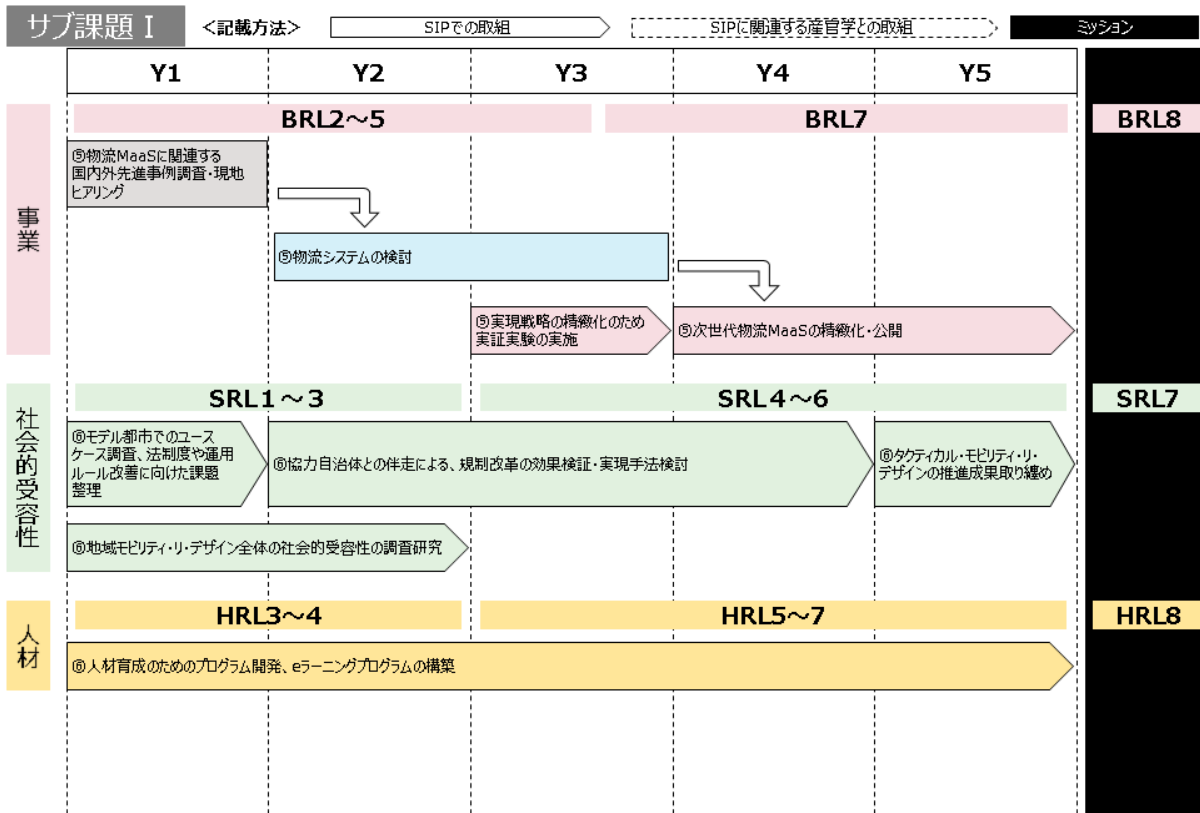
サブ課題Ⅰ <記載方法> SIPでの取組 SIPに関連する産官学との取組 ミッション

Y1 Y2 Y3 Y4 Y5

事業

BRL2～5 BRL7 BRL8

⑤物流MaaSに関連する国内外先進事例調査・現地ヒアリング

⑤物流システムの検討

⑤実現戦略の精緻化のため実証実験の実施

⑤次世代物流MaaSの精緻化・公開

社会的受容性

SRL1～3 SRL4～6 SRL7

⑥モデル都市でのユースケース調査、法制度や運用ルール改善に向けた課題整理

⑥協力自治体との伴走による、規制改革の効果検証・実現手法検討

⑥タクティカル・モビリティ・リ・デザインの推進成果取り纏め

⑥地域モビリティ・リ・デザイン全体の社会的受容性の調査研究

人材

HRL3～4 HRL5～7 HRL8

⑥人材育成のためのプログラム開発、eラーニングプログラムの構築